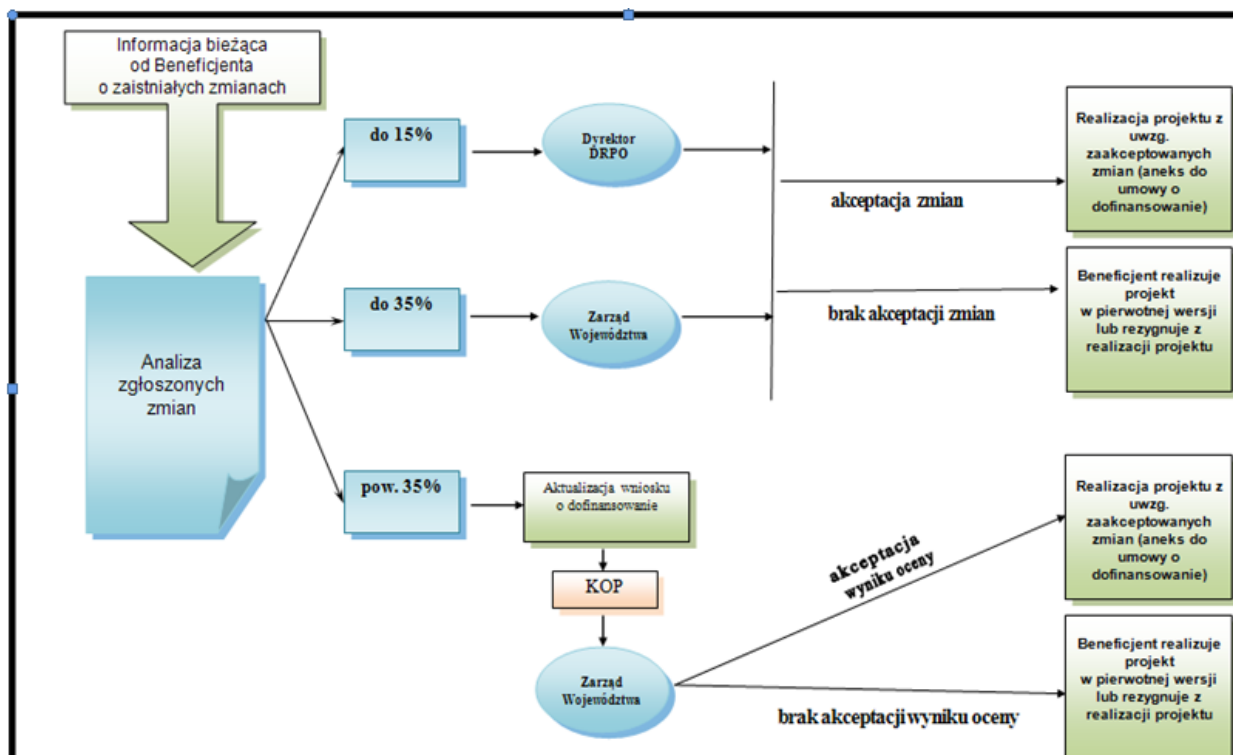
Informacja bieżąca od Beneficjenta o zaistniałych zmianach

Analiza zgłoszonych zmian

do 15%

Dyrektor DRPO

do 35%

Zarząd Województwa

akceptacja zmian

brak akceptacji zmian

Realizacja projektu z uwzg. zaakceptowanych zmian (aneks do umowy o dofinansowanie)

Beneficjent realizuje projekt w pierwotnej wersji lub rezygnuje z realizacji projektu

pow. 35%

Aktualizacja wniosku o dofinansowanie

KOP

Zarząd Województwa

akceptacja wyniku oceny

brak akceptacji wyniku oceny

Realizacja projektu z uwzg. zaakceptowanych zmian (aneks do umowy o dofinansowanie)

Beneficjent realizuje projekt w pierwotnej wersji lub rezygnuje z realizacji projektu